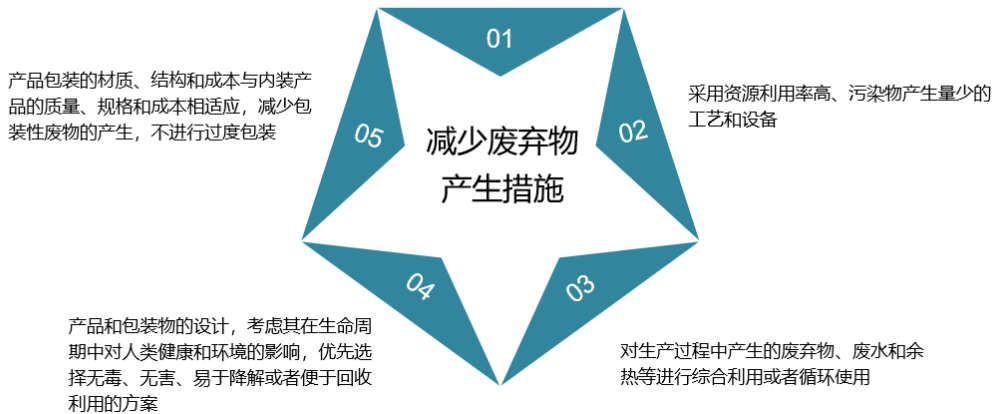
减少废弃物产生措施

01

02

03

04

05

采用资源利用率高、污染物产生量少的工艺和设备

对生产过程中产生的废弃物、废水和余热等进行综合利用或者循环使用

产品和包装物的设计，考虑其在生命周期中对人类健康和环境的影响，优先选择无毒、无害、易于降解或者便于回收利用的方案

产品包装的材质、结构和成本与内装产品的质量、规格和成本相适应，减少包装性废物的产生，不进行过度包装